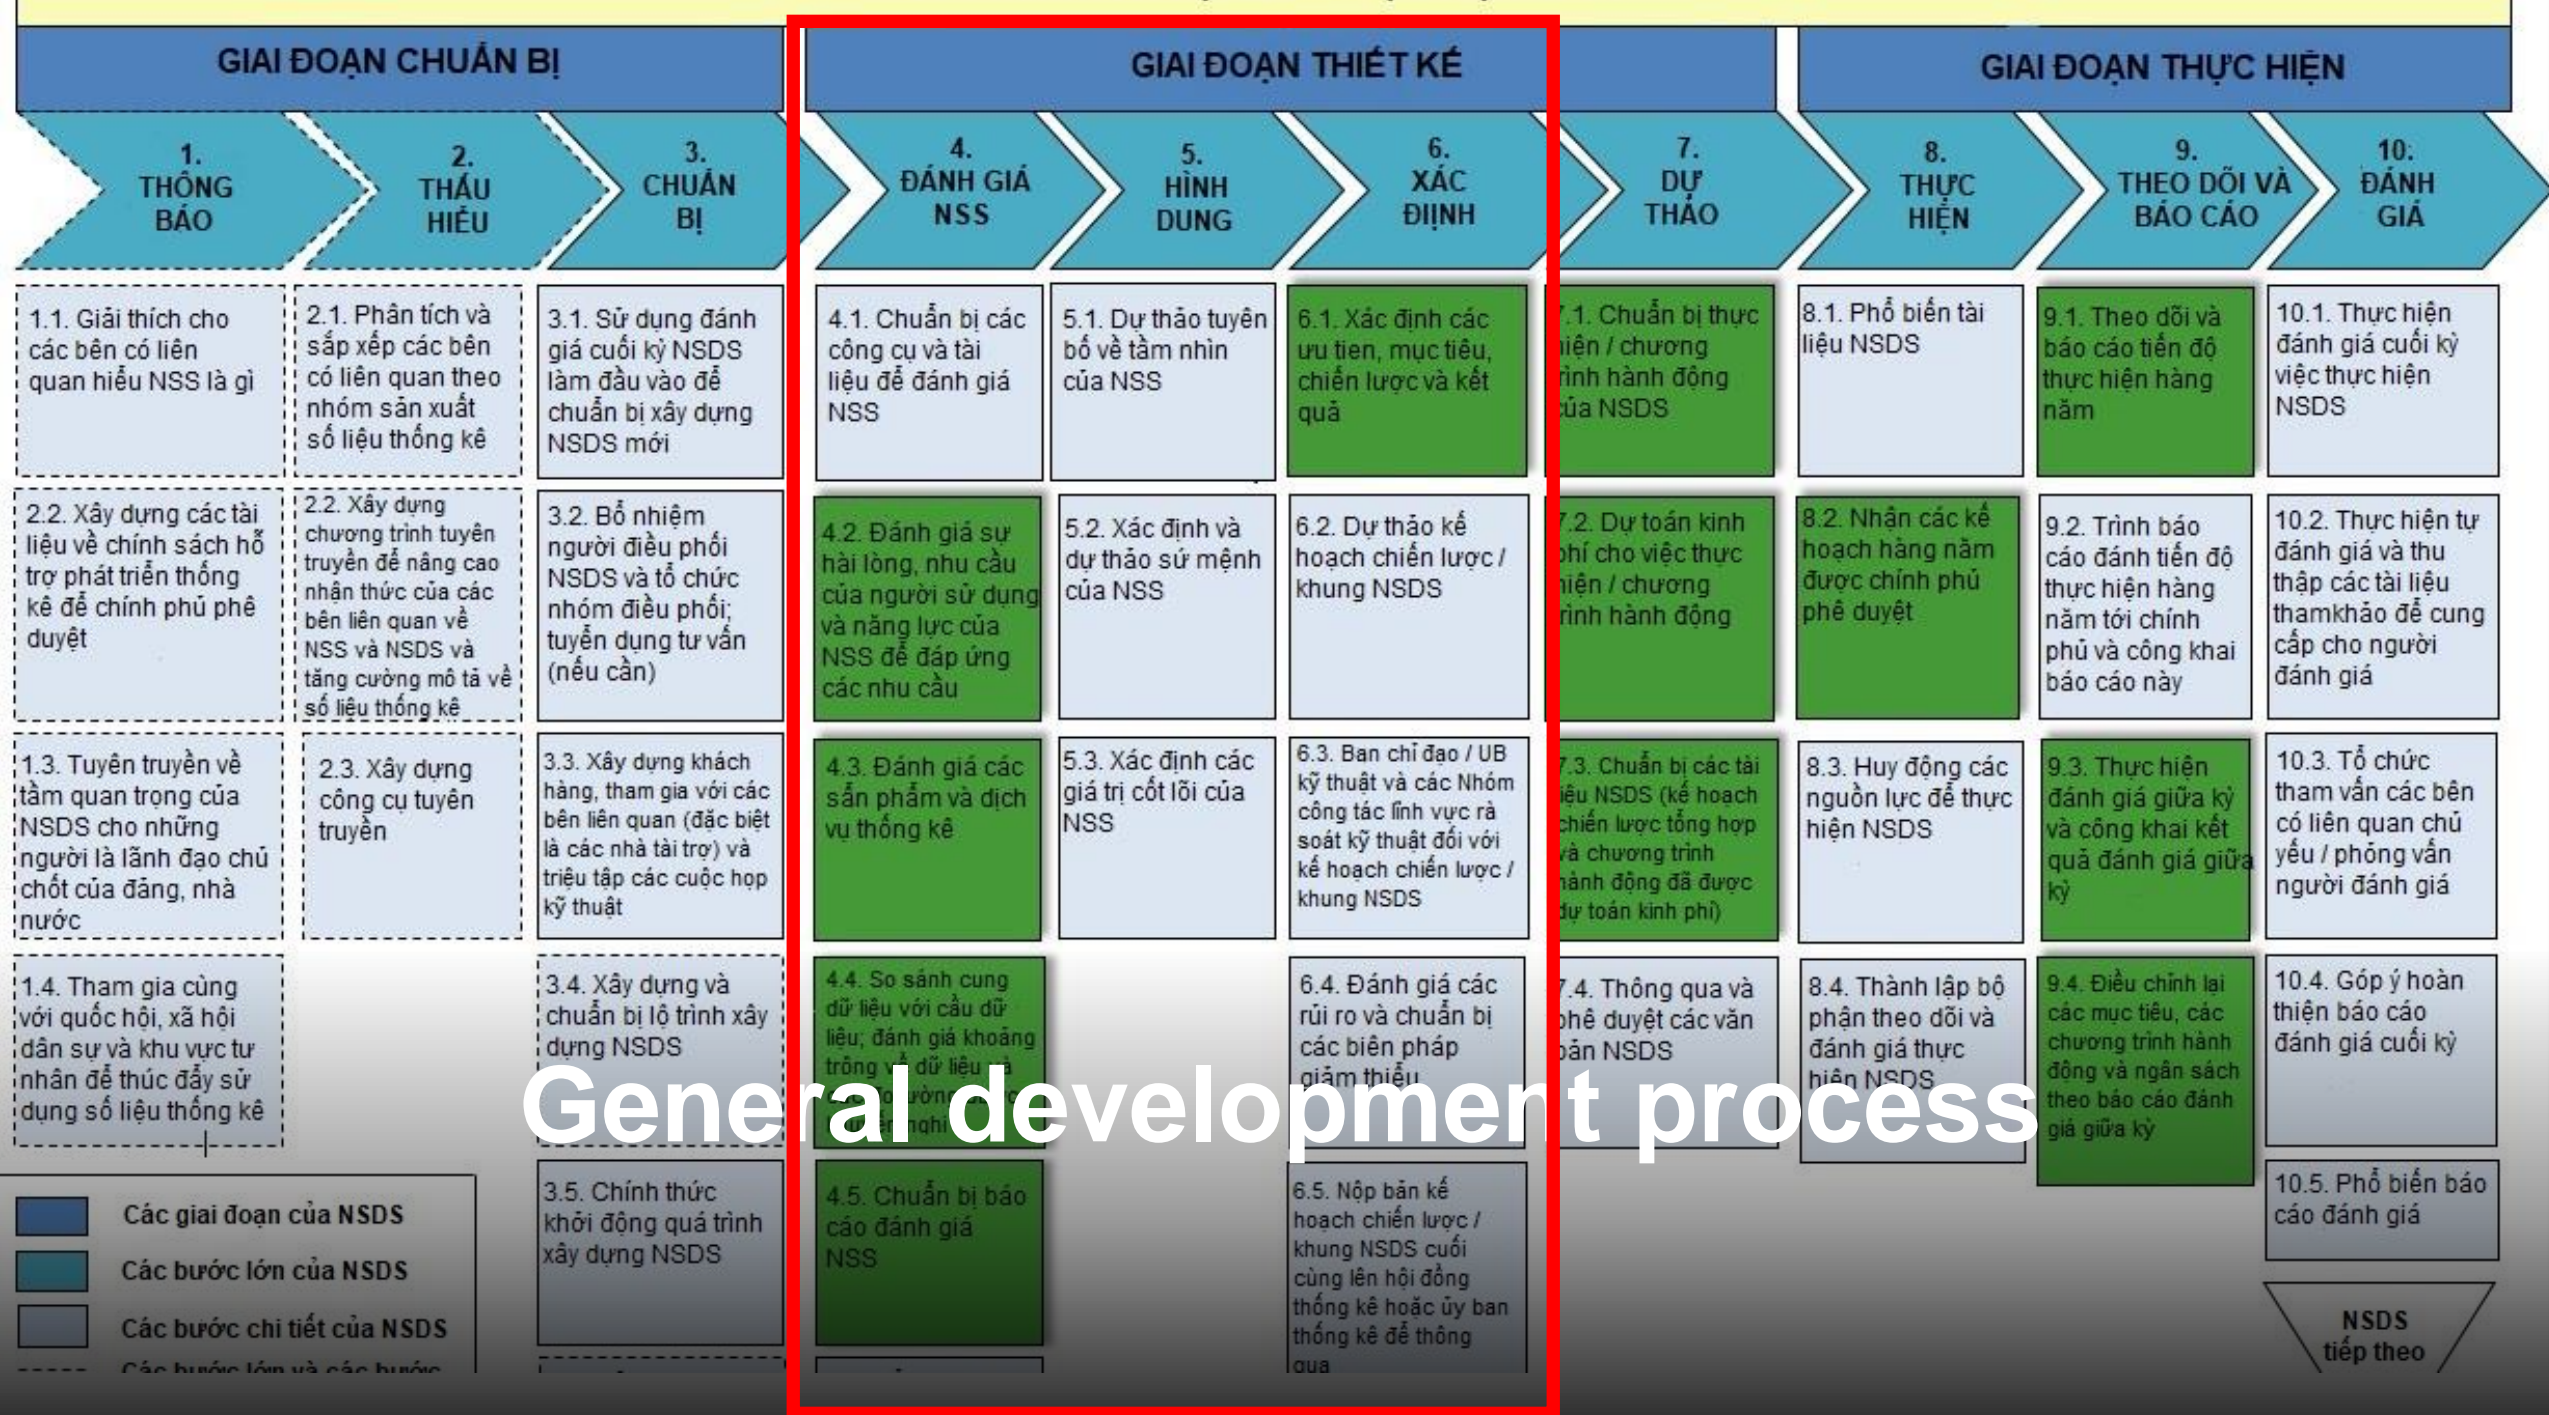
GIAI ĐOẠN CHUẨN BỊ

GIAI ĐOẠN THIẾT KẾ

GIAI ĐOẠN THỰC HIỆN

1. THÔNG BÁO

2. THẤU HIỂU

3. CHUẨN BỊ

4. ĐÁNH GIÁ NSS

5. HÌNH DUNG

6. XÁC ĐỊNH

7. DỰ THẢO

8. THỰC HIỆN

9. THEO DÕI VÀ BÁO CÁO

10: ĐÁNH GIÁ

1.1. Giải thích cho các bên có liên quan hiểu NSS là gì

2.1. Phân tích và sắp xếp các bên có liên quan theo nhóm sản xuất số liệu thống kê

3.1. Sử dụng đánh giá cuối kỳ NSDS làm đầu vào để chuẩn bị xây dựng NSDS mới

4.1. Chuẩn bị các công cụ và tài liệu để đánh giá NSS

5.1. Dự thảo tuyên bố về tầm nhìn của NSS

6.1. Xác định các ưu tien, mục tiêu, chiến lược và kết quả

.1. Chuẩn bị thực hiện / chương rình hành động của NSDS

8.1. Phổ biến tài liệu NSDS

9.1. Theo dõi và báo cáo tiến độ thực hiện hàng năm

10.1. Thực hiện đánh giá cuối kỳ việc thực hiện NSDS

2.2. Xây dựng các tài liệu về chính sách hỗ trợ phát triển thống kê để chính phủ phê duyệt

2.2. Xây dựng chương trình tuyên truyền để nâng cao nhận thức của các bên liên quan về NSS và NSDS và tăng cường mô tả về số liệu thống kê

3.2. Bổ nhiệm người điều phối NSDS và tổ chức nhóm điều phối; tuyển dụng tư vấn (nếu cần)

4.2. Đánh giá sự hài lòng, nhu cầu của người sử dụng và năng lực của NSS để đáp ứng các nhu cầu

5.2. Xác định và dự thảo sứ mệnh của NSS

6.2. Dự thảo kế hoạch chiến lược / khung NSDS

.2. Dự toán kinh phí cho việc thực hiện / chương rình hành động

8.2. Nhận các kế hoạch hàng năm được chính phủ phê duyệt

9.2. Trình báo cáo đánh tiến độ thực hiện hàng năm tới chính phủ và công khai báo cáo này

10.2. Thực hiện tự đánh giá và thu thập các tài liệu thamkhảo để cung cấp cho người đánh giá

1.3. Tuyên truyền về tầm quan trọng của NSDS cho những người là lãnh đạo chủ chốt của đảng, nhà nước

2.3. Xây dựng công cụ tuyên truyền

3.3. Xây dựng khách hàng, tham gia với các bên liên quan (đặc biệt là các nhà tài trợ) và triệu tập các cuộc họp kỹ thuật

4.3. Đánh giá các sản phẩm và dịch vụ thống kê

5.3. Xác định các giá trị cốt lõi của NSS

6.3. Ban chỉ đạo / UB kỹ thuật và các Nhóm công tác lĩnh vực rà soát kỹ thuật đối với kế hoạch chiến lược / khung NSDS

.3. Chuẩn bị các tài iệu NSDS (kế hoạch chiến lược tổng hợp và chương trình hành động đã được dự toán kinh phí)

8.3. Huy động các nguồn lực để thực hiện NSDS

9.3. Thực hiện đánh giá giữa kỳ và công khai kết quả đánh giá giữa kỳ

10.3. Tổ chức tham vấn các bên có liên quan chủ yếu / phỏng vấn người đánh giá

1.4. Tham gia cùng với quốc hội, xã hội dân sự và khu vực tư nhân để thúc đẩy sử dụng số liệu thống kê

3.4. Xây dựng và chuẩn bị lộ trình xây dựng NSDS

4.4. So sánh cung dữ liệu với cầu dữ liệu; đánh giá khoảng trống về dữ liệu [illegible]

6.4. Đánh giá các rủi ro và chuẩn bị các biện pháp giảm thiểu

.4. Thông qua và phê duyệt các văn bản NSDS

8.4. Thành lập bộ phận theo dõi và đánh giá thực hiện NSDS

9.4. Điều chỉnh lại các mục tiêu, các chương trình hành động và ngân sách theo báo cáo đánh giá giữa kỳ

10.4. Góp ý hoàn thiện báo cáo đánh giá cuối kỳ

General development process

Các giai đoạn của NSDS
Các bước lớn của NSDS
Các bước chi tiết của NSDS
Các bước lớn và các bước

3.5. Chính thức khởi động quá trình xây dựng NSDS

4.5. Chuẩn bị báo cáo đánh giá NSS

6.5. Nộp bản kế hoạch chiến lược / khung NSDS cuối cùng lên hội đồng thống kê hoặc ủy ban thống kê để thông qua

10.5. Phổ biến báo cáo đánh giá

NSDS tiếp theo